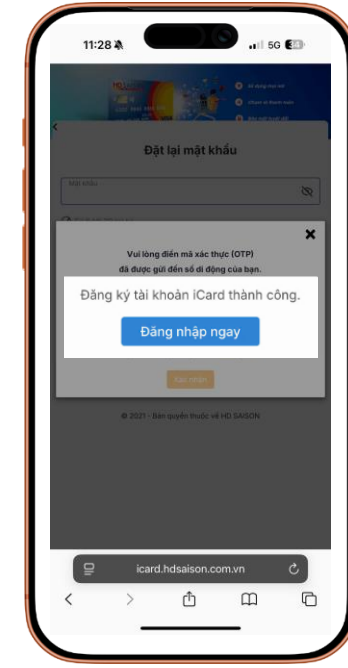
11:28

5G 34

Đặt lại mật khẩu

Mật khẩu

Vui lòng điền mã xác thực (OTP)
đã được gửi đến số di động của bạn.

Đăng ký tài khoản iCard thành công.

Đăng nhập ngay

Xác nhận

© 2021 - Bản quyền thuộc về HD SAISON

icard.hdsaison.com.vn